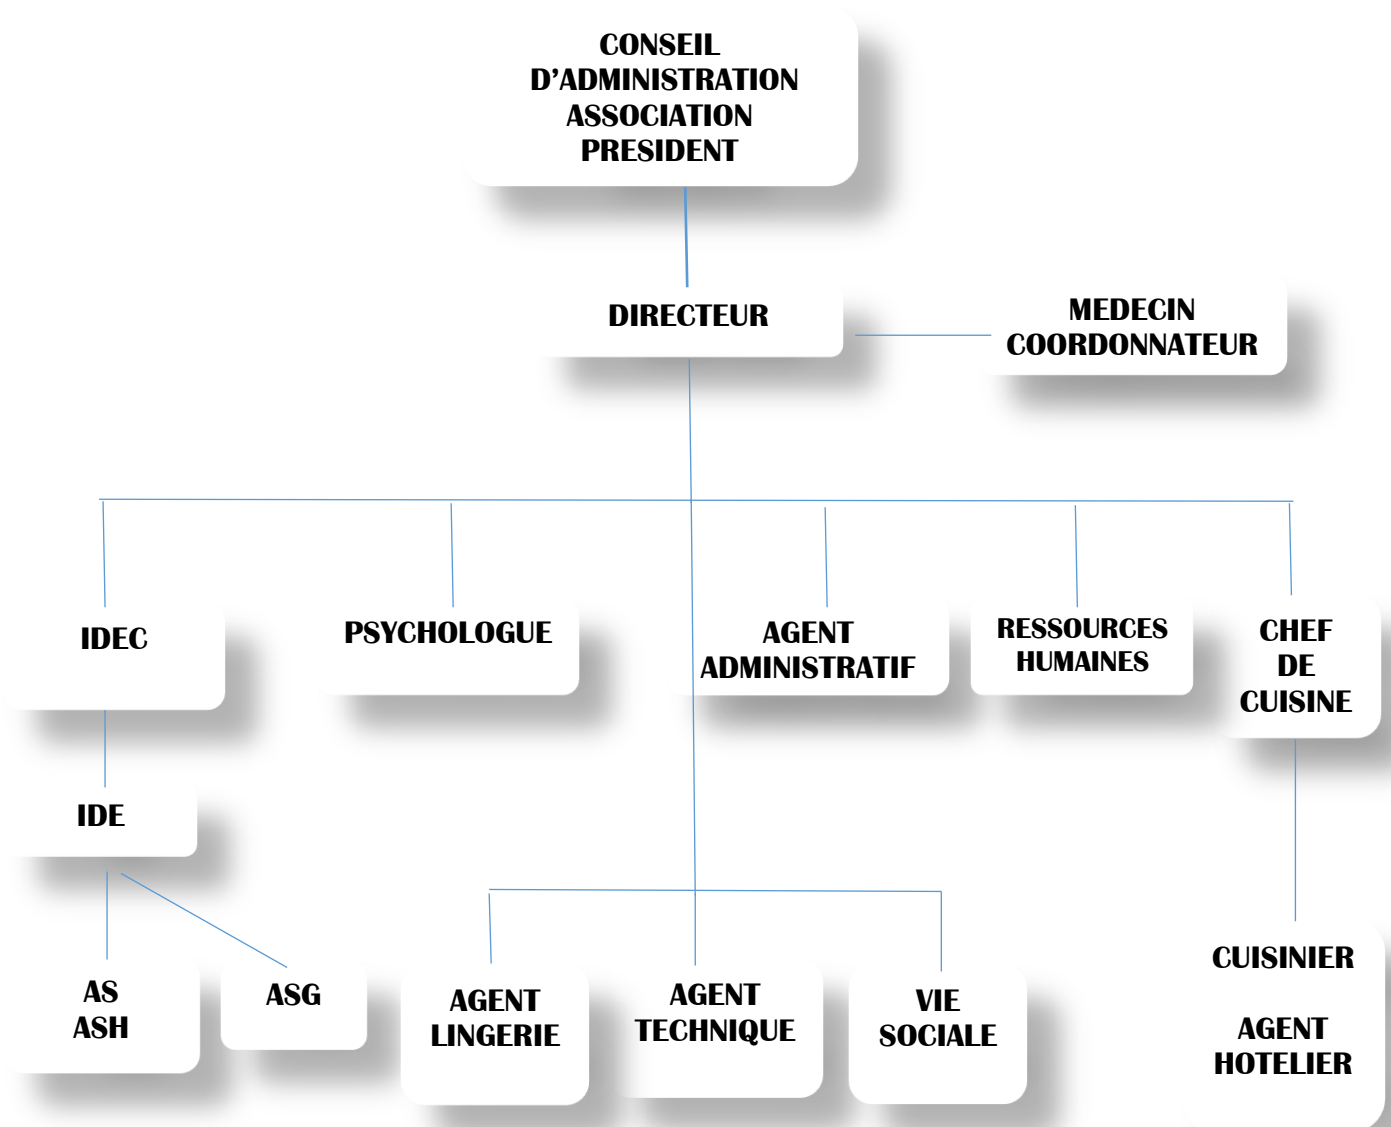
CONSEIL D'ADMINISTRATION ASSOCIATION PRESIDENT

DIRECTEUR

MEDECIN COORDONNATEUR

IDEC

PSYCHOLOGUE

AGENT ADMINISTRATIF

RESSOURCES HUMAINES

CHEF DE CUISINE

IDE

AS
ASH

ASG

AGENT LINGERIE

AGENT TECHNIQUE

VIE SOCIALE

CUISINIER

AGENT HOTELIER